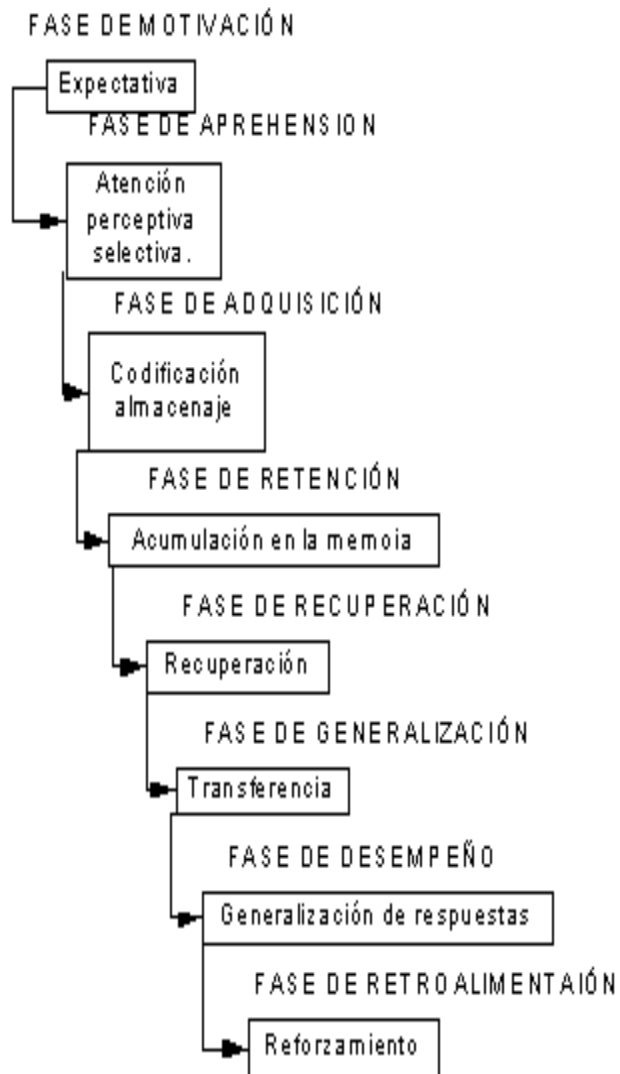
FASE DE MOTIVACIÓN

Expectativa

FASE DE APREHENSION

Atención perceptiva selectiva.

FASE DE ADQUISICIÓN

Codificación almacenaje

FASE DE RETENCIÓN

Acumulación en la memoia

FASE DE RECUPERACIÓN

Recuperación

FASE DE GENERALIZACIÓN

Transferencia

FASE DE DESEMPEÑO

Generalización de respuestas

FASE DE RETROALIMENTAIÓN

Reforzamiento